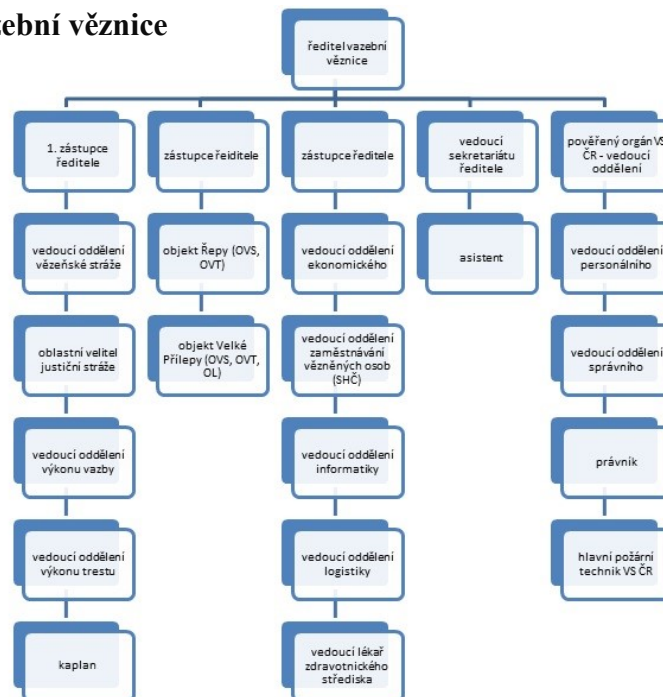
ební věznice

ředitel vazební věznice

1. zástupce ředitele

vedoucí oddělení vězeňské stráže

oblastní velitel justiční stráže

vedoucí oddělení výkonu vazby

vedoucí oddělení výkonu trestu

kaplan

zástupce ředitele

objekt Řepy (OVS, OVT)

objekt Velké Přílepy (OVS, OVT, OL)

zástupce ředitele

vedoucí oddělení ekonomického

vedoucí oddělení zaměstnávání vězněných osob (SHČ)

vedoucí oddělení informatiky

vedoucí oddělení logistiky

vedoucí lékař zdravotnického střediska

vedoucí sekretariátu ředitele

asistent

pověřený orgán VS ČR - vedoucí oddělení

vedoucí oddělení personálního

vedoucí oddělení správního

právník

hlavní požární technik VS ČR